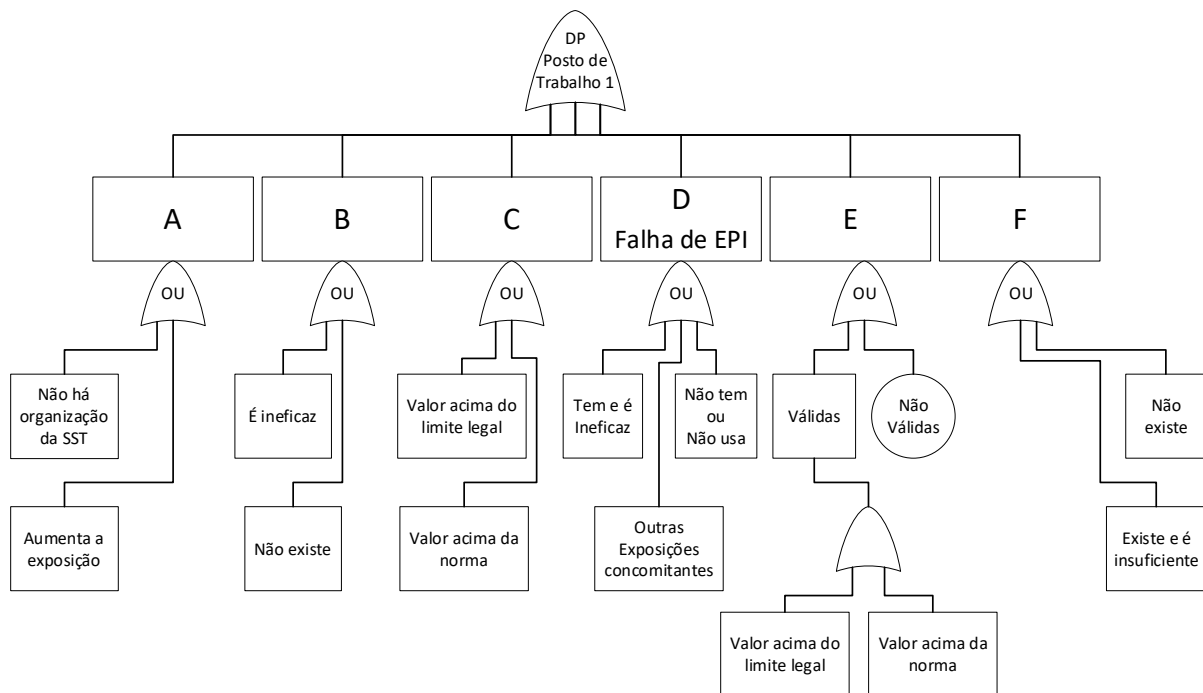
DP
Posto de
Trabalho 1

A

OU

Não há organização da SST

Aumenta a exposição

B

OU

É ineficaz

Não existe

C

OU

Valor acima do limite legal

Valor acima da norma

D
Falha de EPI

OU

Tem e é Ineficaz

Não tem ou Não usa

Outras Exposições concomitantes

E

OU

Válidas

Não Válidas

Valor acima do limite legal

Valor acima da norma

F

OU

Não existe

Existe e é insuficiente